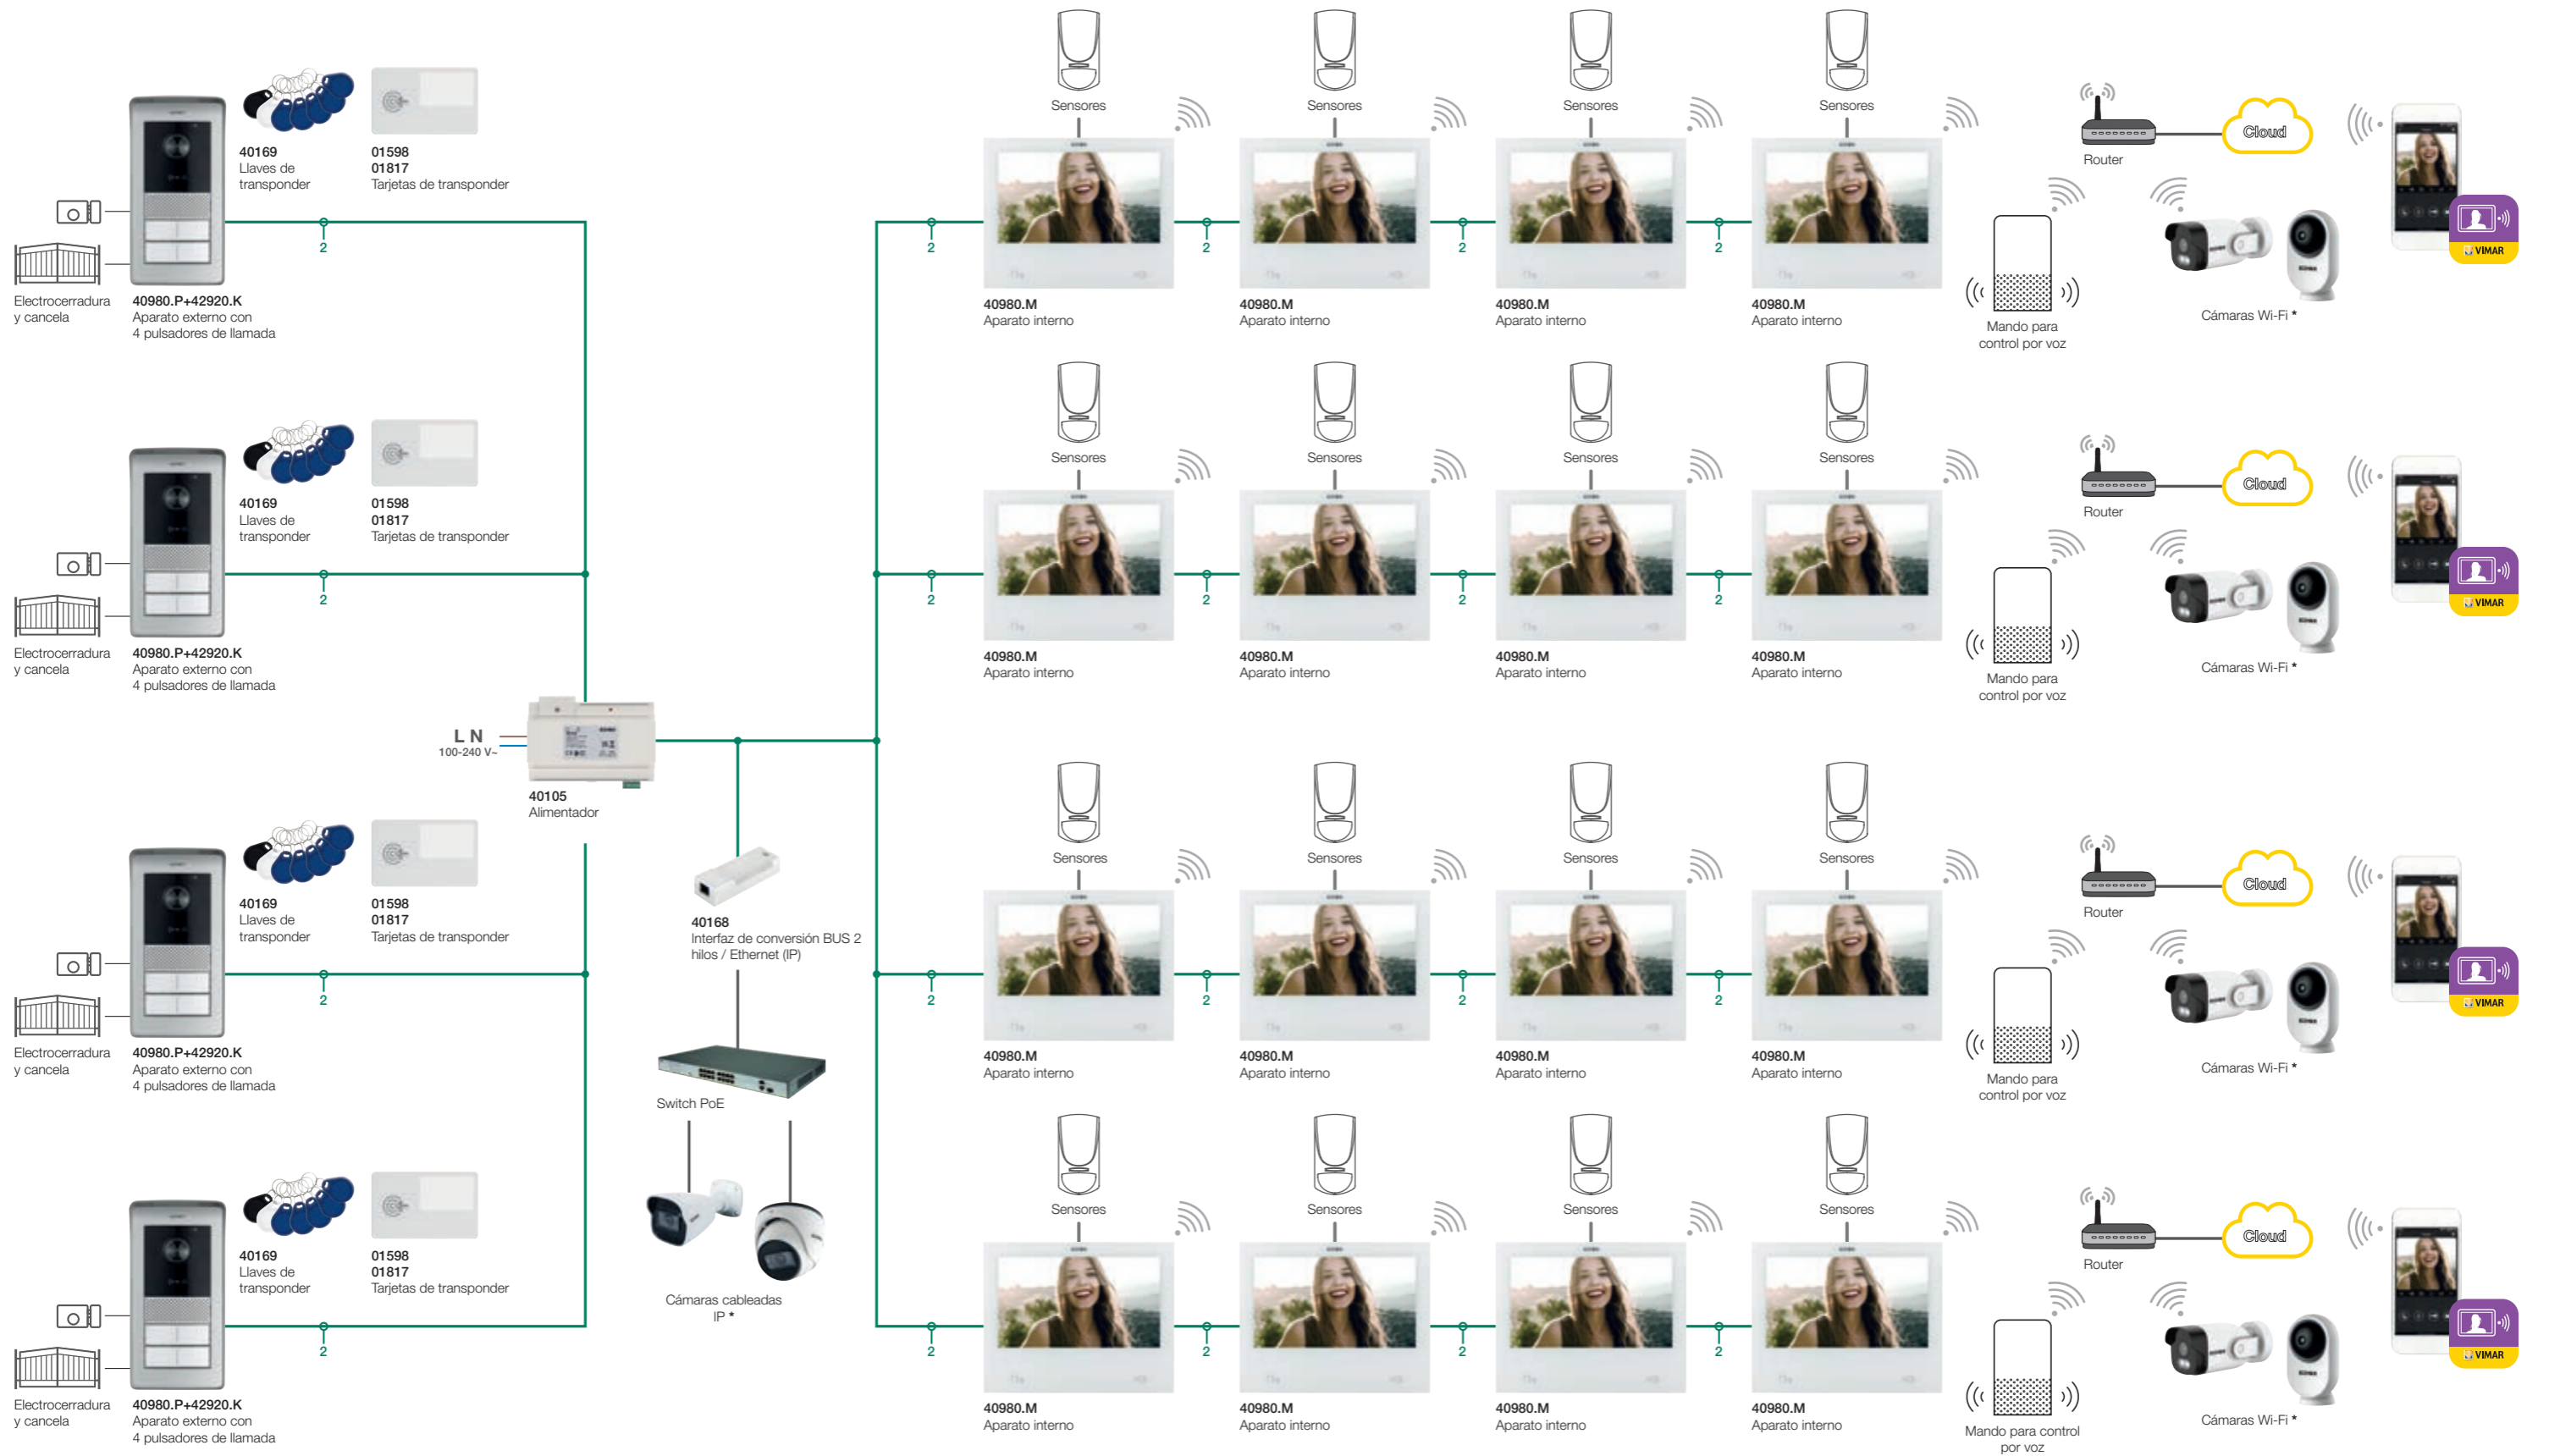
40169
Llaves de transponder

01598
01817
Tarjetas de transponder

Electrocerradura y cancela

40980.P+42920.K
Aparato externo con 4 pulsadores de llamada

2

40169
Llaves de transponder

01598
01817
Tarjetas de transponder

Electrocerradura y cancela

40980.P+42920.K
Aparato externo con 4 pulsadores de llamada

2

L N
100-240 V~

40105
Alimentador

40168
Interfaz de conversión BUS 2 hilos / Ethernet (IP)

Switch PoE

Cámaras cableadas IP *

40169
Llaves de transponder

01598
01817
Tarjetas de transponder

Electrocerradura y cancela

40980.P+42920.K
Aparato externo con 4 pulsadores de llamada

2

40169
Llaves de transponder

01598
01817
Tarjetas de transponder

Electrocerradura y cancela

40980.P+42920.K
Aparato externo con 4 pulsadores de llamada

2

Sensores
Sensores
Sensores
Sensores

2 2 2 2

40980.M
Aparato interno
40980.M
Aparato interno
40980.M
Aparato interno
40980.M
Aparato interno

Router
Cloud
Mando para control por voz
Cámaras Wi-Fi *
VIMAR

Sensores
Sensores
Sensores
Sensores

2 2 2 2

40980.M
Aparato interno
40980.M
Aparato interno
40980.M
Aparato interno
40980.M
Aparato interno

Router
Cloud
Mando para control por voz
Cámaras Wi-Fi *
VIMAR

Sensores
Sensores
Sensores
Sensores

2 2 2 2

40980.M
Aparato interno
40980.M
Aparato interno
40980.M
Aparato interno
40980.M
Aparato interno

Router
Cloud
Mando para control por voz
Cámaras Wi-Fi *
VIMAR

Sensores
Sensores
Sensores
Sensores

2 2 2 2

40980.M
Aparato interno
40980.M
Aparato interno
40980.M
Aparato interno
40980.M
Aparato interno

Router
Cloud
Mando para control por voz
Cámaras Wi-Fi *
VIMAR